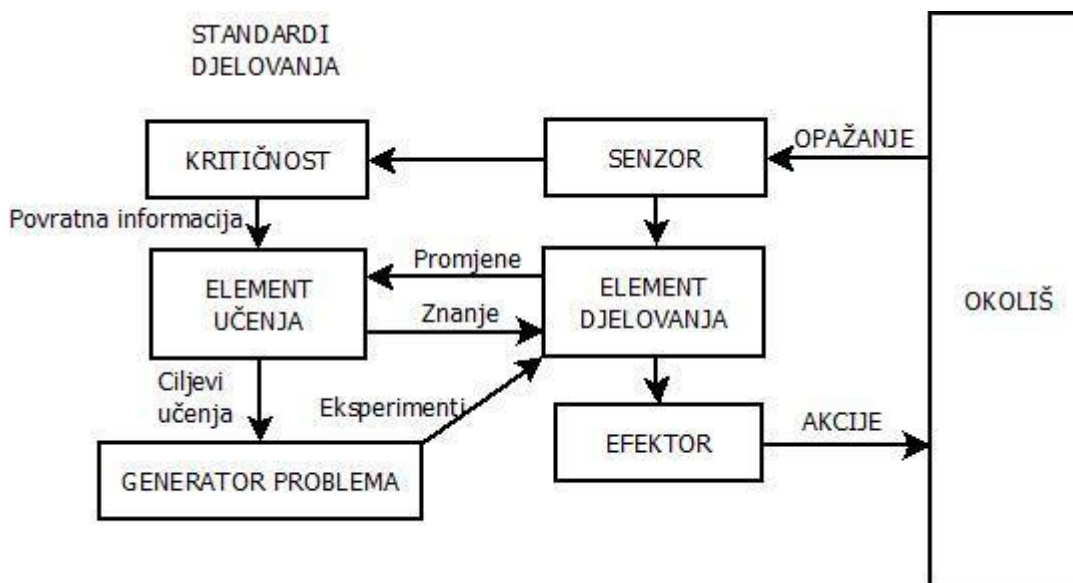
STANDARDI DJELOVANJA

KRITIČNOST

SENZOR

OPAŽANJE

Povratna informacija

Promjene

ELEMENT UČENJA

ELEMENT DJELOVANJA

Znanje

OKOLIŠ

Ciljevi učenja

Eksperimenti

EFEKTOR

AKCIJE

GENERATOR PROBLEMA